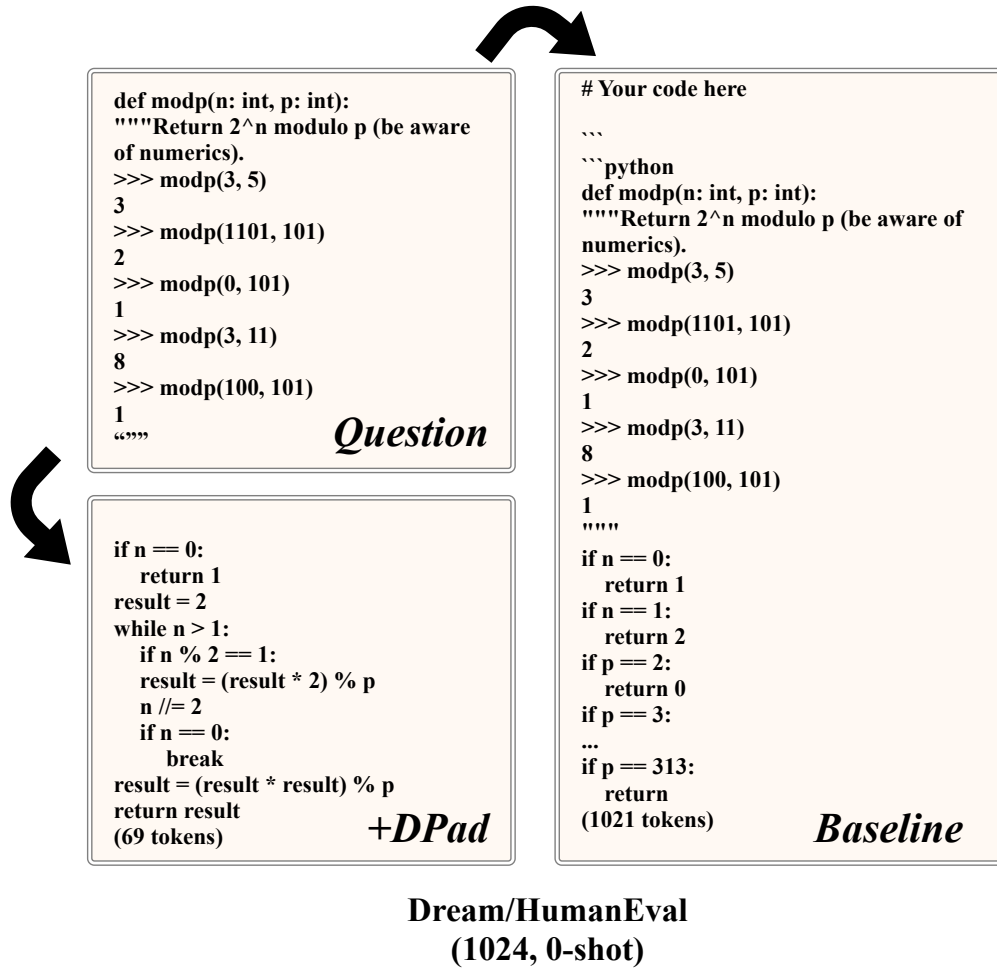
def modp(n: int, p: int):
"""Return 2^n modulo p (be aware of numerics).
>>> modp(3, 5)
3
>>> modp(1101, 101)
2
>>> modp(0, 101)
1
>>> modp(3, 11)
8
>>> modp(100, 101)
1
“””
Question

if n == 0:
return 1
result = 2
while n > 1:
if n % 2 == 1:
result = (result * 2) % p
n //= 2
if n == 0:
break
result = (result * result) % p
return result
(69 tokens)
+DPad

# Your code here

```

```python
def modp(n: int, p: int):
"""Return 2^n modulo p (be aware of numerics).
>>> modp(3, 5)
3
>>> modp(1101, 101)
2
>>> modp(0, 101)
1
>>> modp(3, 11)
8
>>> modp(100, 101)
1
"""
if n == 0:
return 1
if n == 1:
return 2
if p == 2:
return 0
if p == 3:
...
if p == 313:
return
(1021 tokens)
Baseline

Dream/HumanEval
(1024, 0-shot)